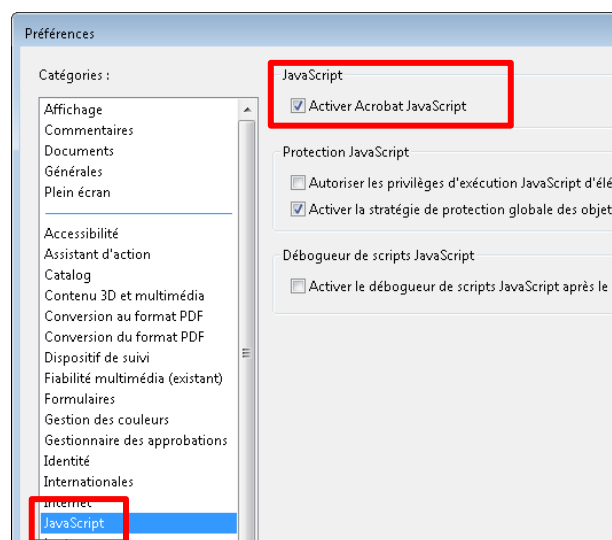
Préférences

Catégories :

Affichage
Commentaires
Documents
Générales
Plein écran

Accessibilité
Assistant d'action
Catalog
Contenu 3D et multimédia
Conversion au format PDF
Conversion du format PDF
Dispositif de suivi
Fiabilité multimédia (existant)
Formulaires
Gestion des couleurs
Gestionnaire des approbations
Identité
Internationales
Internet
JavaScript

JavaScript
Activer Acrobat JavaScript

Protection JavaScript
Autoriser les privilèges d'exécution JavaScript d'élé
Activer la stratégie de protection globale des objet

Débogueur de scripts JavaScript
Activer le débogueur de scripts JavaScript après le